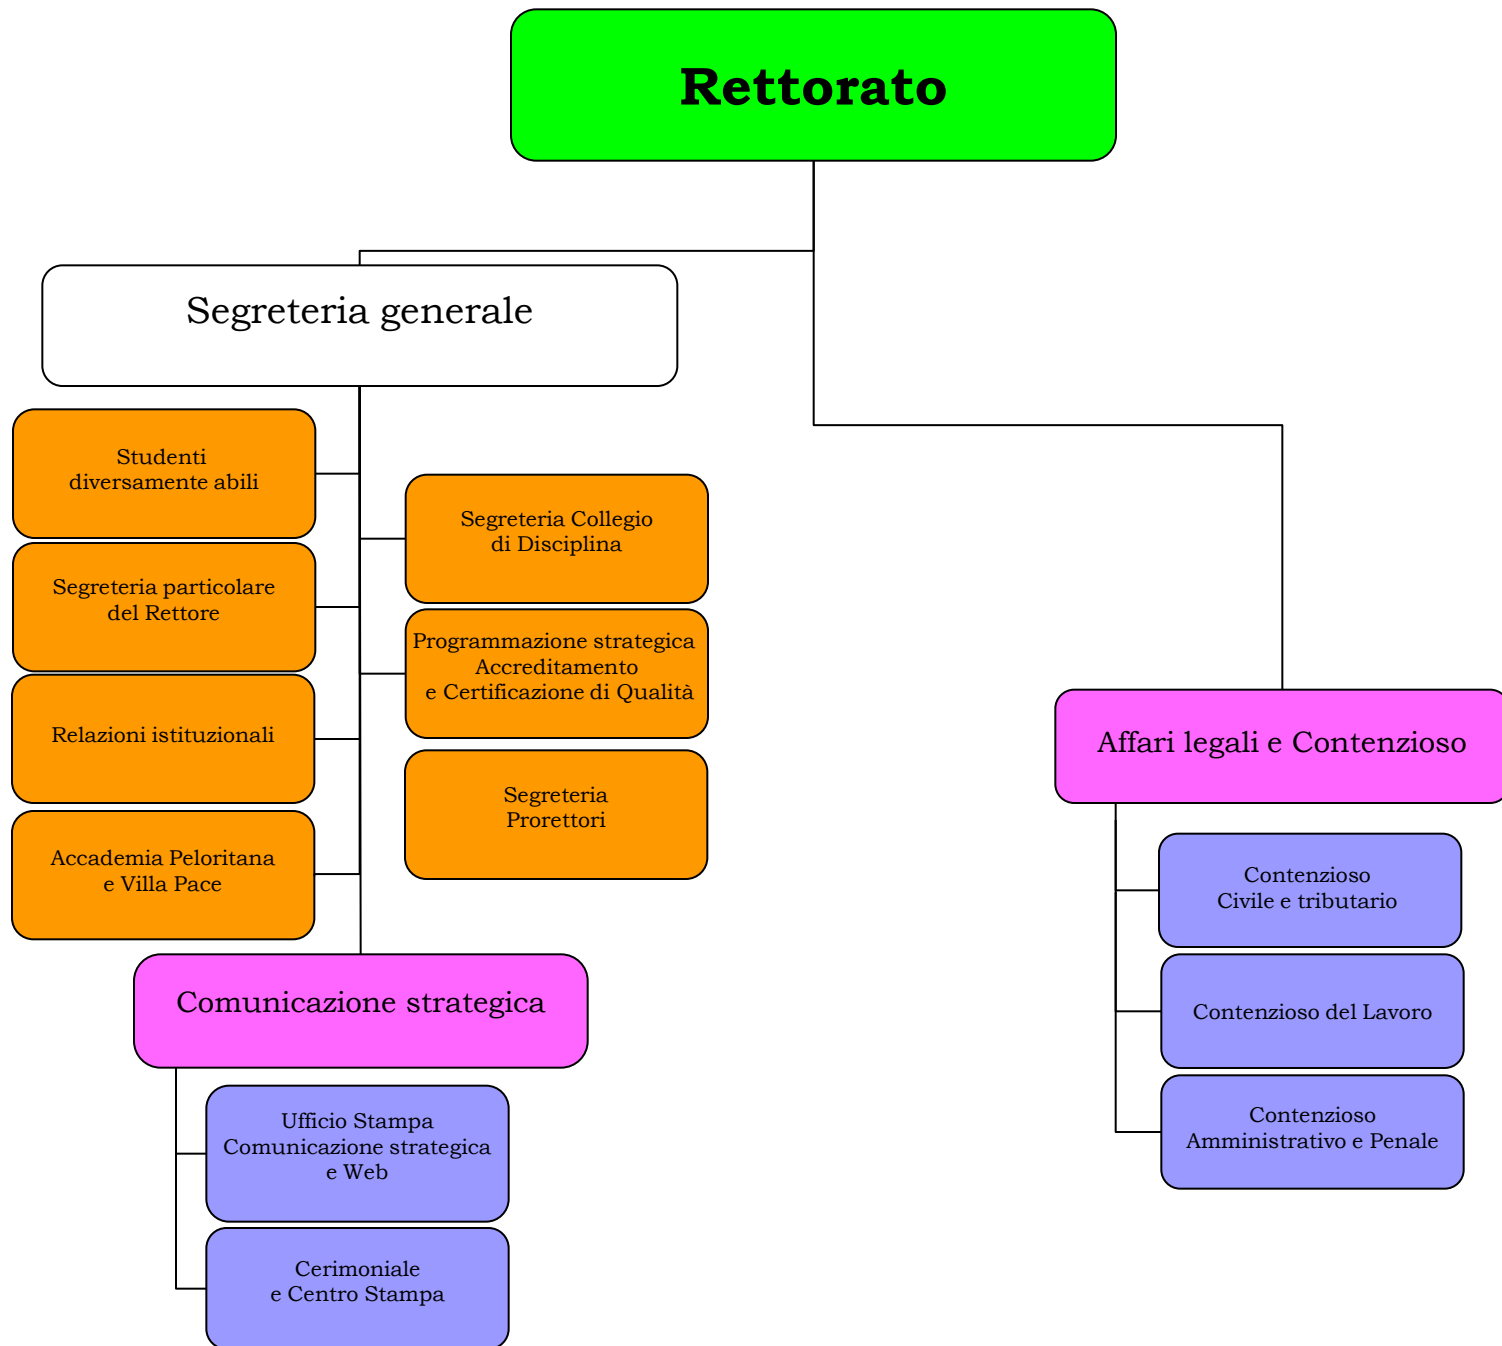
Rettorato

Segreteria generale

Studenti diversamente abili

Segreteria particolare del Rettore

Relazioni istituzionali

Accademia Peloritana e Villa Pace

Segreteria Collegio di Disciplina

Programmazione strategica Accreditamento e Certificazione di Qualità

Segreteria Prorettori

Comunicazione strategica

Ufficio Stampa Comunicazione strategica e Web

Cerimoniale e Centro Stampa

Affari legali e Contenzioso

Contenzioso Civile e tributario

Contenzioso del Lavoro

Contenzioso Amministrativo e Penale